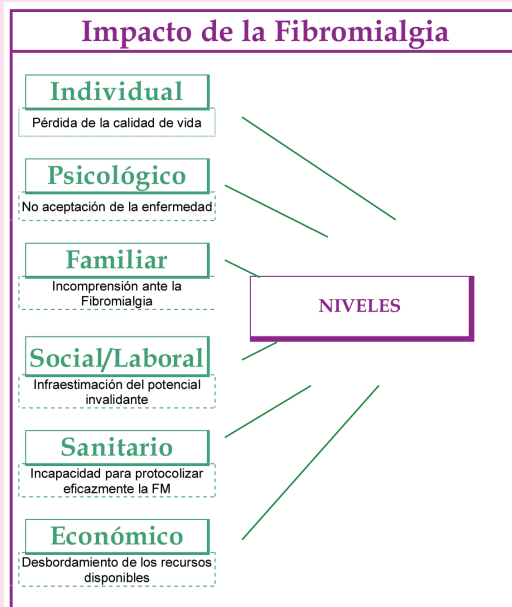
Impacto de la Fibromialgia

Individual
Pérdida de la calidad de vida

Psicológico
No aceptación de la enfermedad

Familiar
Incomprensión ante la Fibromialgia

NIVELES

Social/Laboral
Infraestimación del potencial invalidante

Sanitario
Incapacidad para protocolizar eficazmente la FM

Económico
Desbordamiento de los recursos disponibles